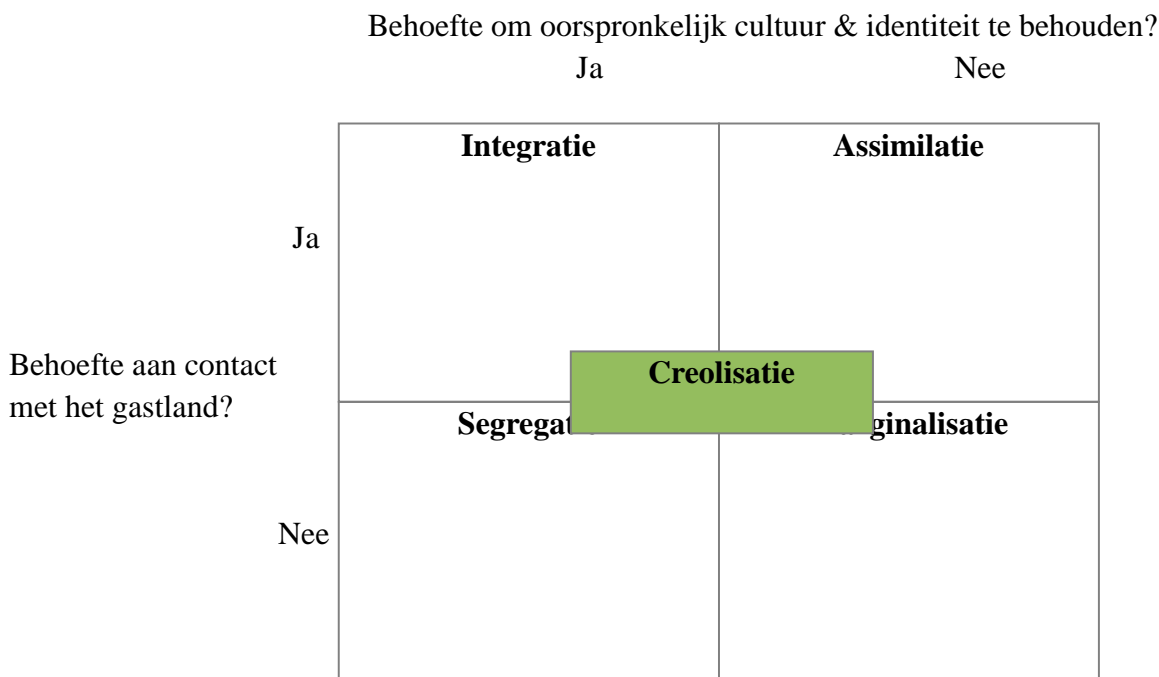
Behoefte om oorspronkelijk cultuur & identiteit te behouden?

Ja | Nee

| | Ja | Nee |
|---|---|---|
| Ja | **Integratie** | **Assimilatie** |
| Nee | **Segregat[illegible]** | **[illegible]ginalisatie** |

**Creolisatie**

Behoefte aan contact met het gastland?